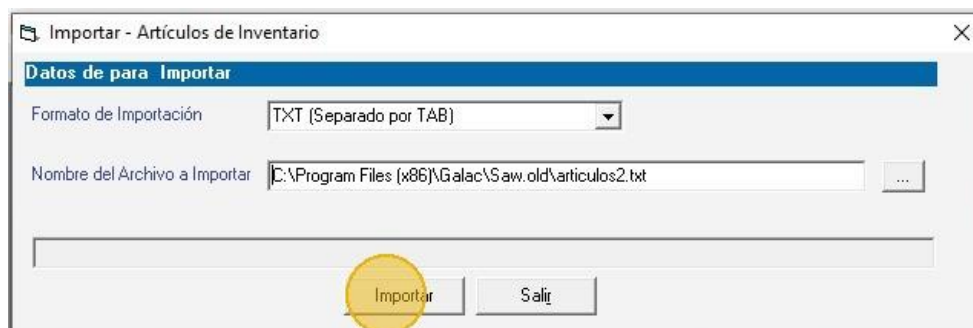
Importar - Artículos de Inventario

Datos de para Importar

Formato de Importación

TXT (Separado por TAB)

Nombre del Archivo a Importar

C:\Program Files (x86)\Galac\Saw.old\articulos2.txt

...

Importar

Salir